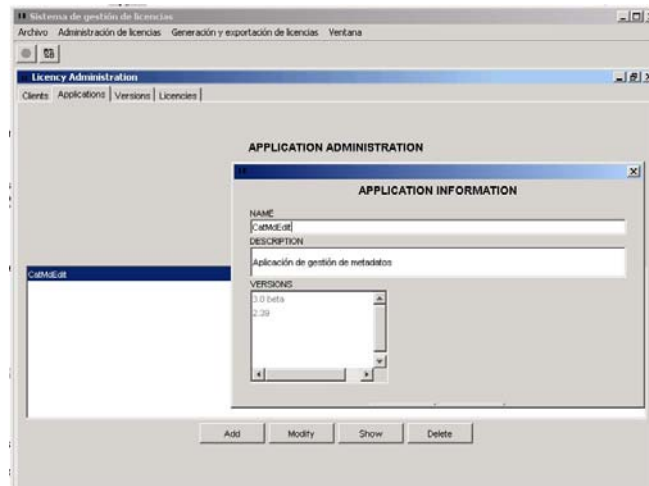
Sistema de gestión de licencias

Archivo Administración de licencias Generación y exportación de licencias Ventana

Licency Administration

Clients Applications Versions Licencies

APPLICATION ADMINISTRATION

CatMdEdit

APPLICATION INFORMATION

NAME

CatMdEdit

DESCRIPTION

Aplicación de gestión de metadatos

VERSIONS

3.0 beta

2.39

Add Modify Show Delete